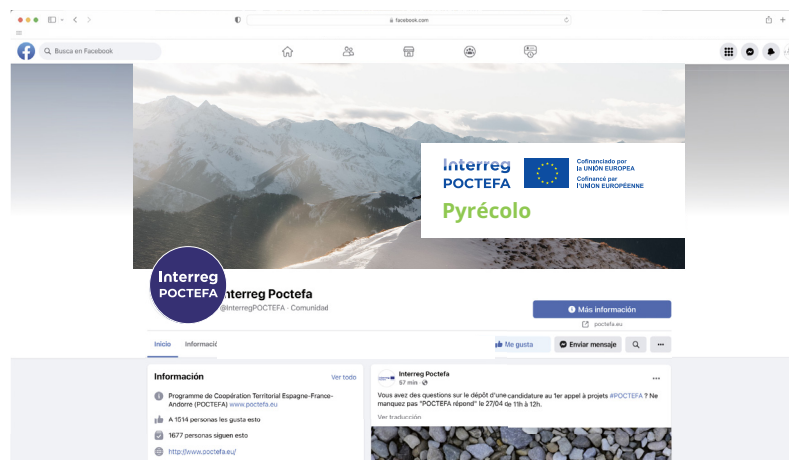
facebook.com

Busca en Facebook

Interreg POCTEFA

Cofinanciado por la UNIÓN EUROPEA
Cofinancé par l'UNION EUROPÉENNE

Pyrécolo

Interreg POCTEFA

Interreg Poctefa
@InterregPOCTEFA · Comunidad

Más información
poctefa.eu

Inicio
Informació

Me gusta
Enviar mensaje

Información
Ver todo

Programme de Coopération Territorial Espagne-France-Andorre (POCTEFA) www.poctefa.eu

A 1514 personas les gusta esto

1677 personas siguen esto

http://www.poctefa.eu/

Interreg Poctefa
57 min ·

Vous avez des questions sur le dépôt d'une candidature au 1er appel à projets #POCTEFA ? Ne manquez pas "POCTEFA répond" le 27/04 de 11h à 12h.

Ver traducción